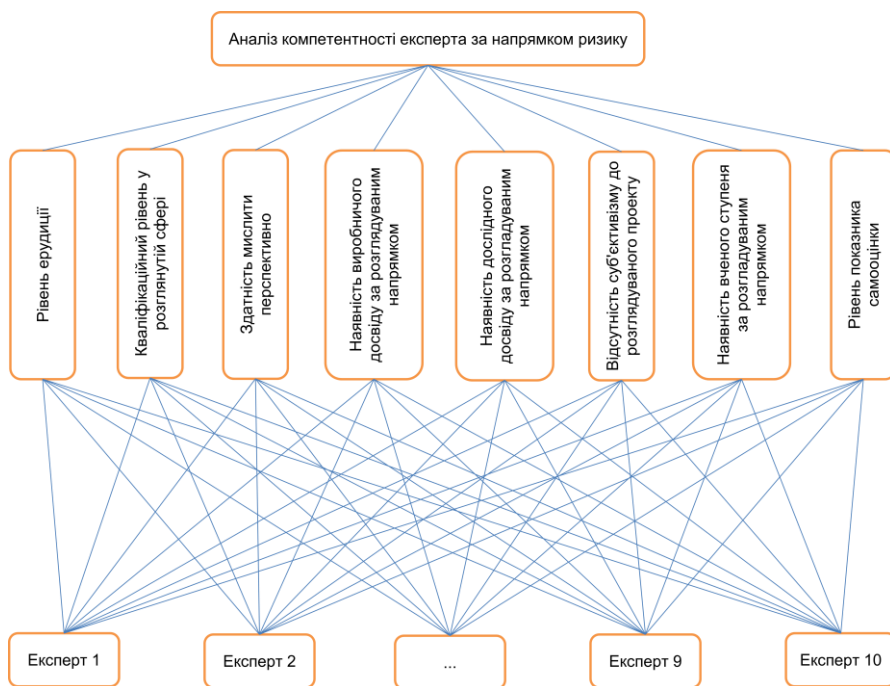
Аналіз компетентності експерта за напрямком ризику

Рівень ерудиції

Кваліфікаційний рівень у розглянутій сфері

Здатність мислити перспективно

Наявність виробничого досвіду за розглядуваним напрямком

Наявність дослідного досвіду за розглядуваним напрямком

Відсутність суб'єктивізму до розглядуваного проекту

Наявність вченого ступеня за розглядуваним напрямком

Рівень показника самооцінки

Експерт 1

Експерт 2

...

Експерт 9

Експерт 10